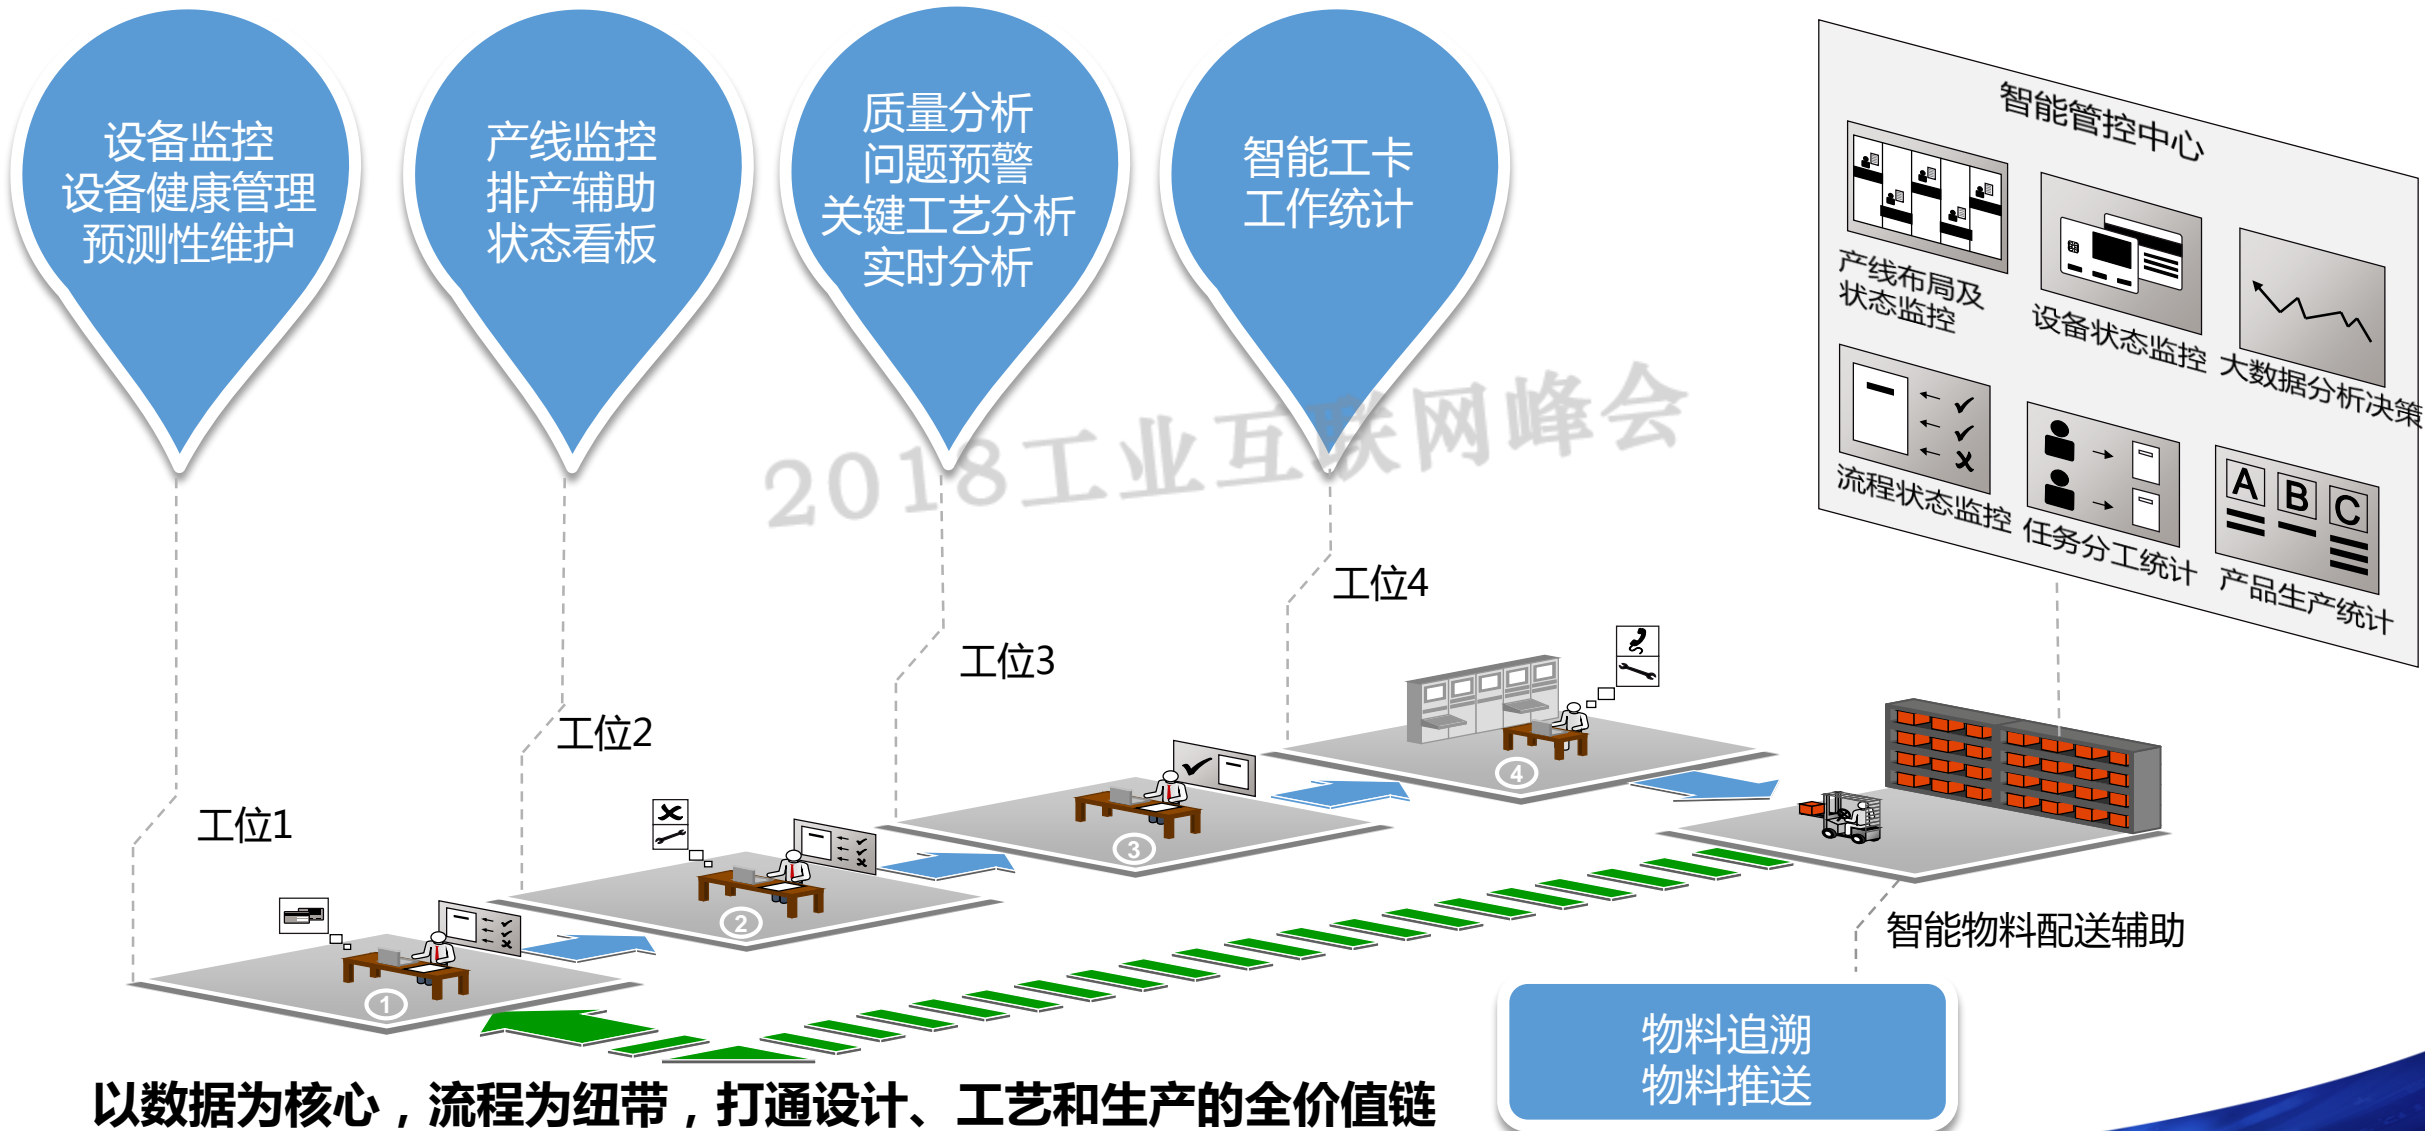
设备监控
设备健康管理
预测性维护

产线监控
排产辅助
状态看板

质量分析
问题预警
关键工艺分析
实时分析

智能工卡
工作统计

智能管控中心

产线布局及状态监控

设备状态监控

大数据分析决策

流程状态监控

任务分工统计

产品生产统计

A B C

2018工业互联网峰会

工位4

工位3

工位2

工位1

1

2

3

4

智能物料配送辅助

物料追溯
物料推送

以数据为核心，流程为纽带，打通设计、工艺和生产的全价值链